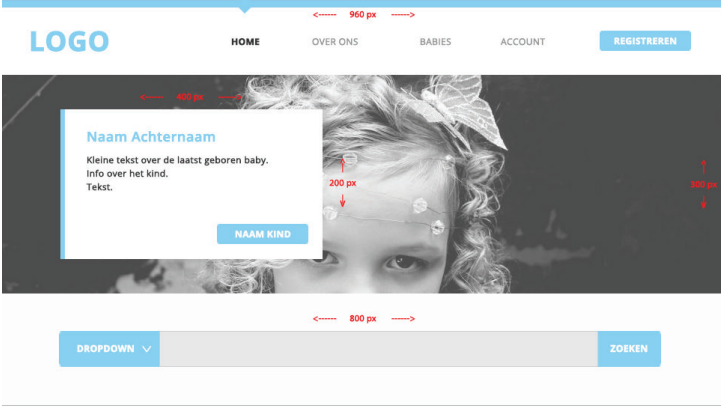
<------ 960 px ------>

LOGO

HOME

OVER ONS

BABIES

ACCOUNT

REGISTREREN

<------ 400 px ------>

Naam Achternaam

Kleine tekst over de laatst geboren baby.
Info over het kind.
Tekst.

200 px

300 px

NAAM KIND

<------ 800 px ------>

DROPDOWN

ZOEKEN